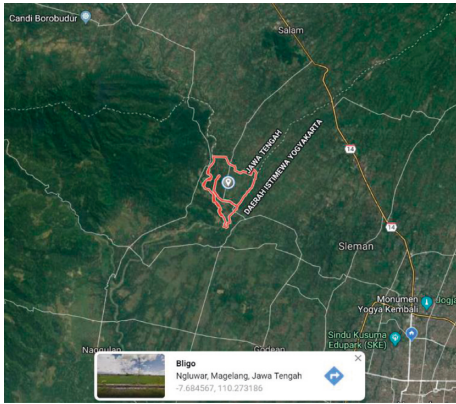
Candi Borobudur

Salam

JAWA TENGAH

DAERAH ISTIMEWA YOGYAKARTA

14

14

Sleman

Monumen Yogya Kembali

Jogja

Sindu Kusuma Edupark (SKE)

Nanggulan

Godean

Bligo
Ngluwar, Magelang, Jawa Tengah
-7.684567, 110.273186